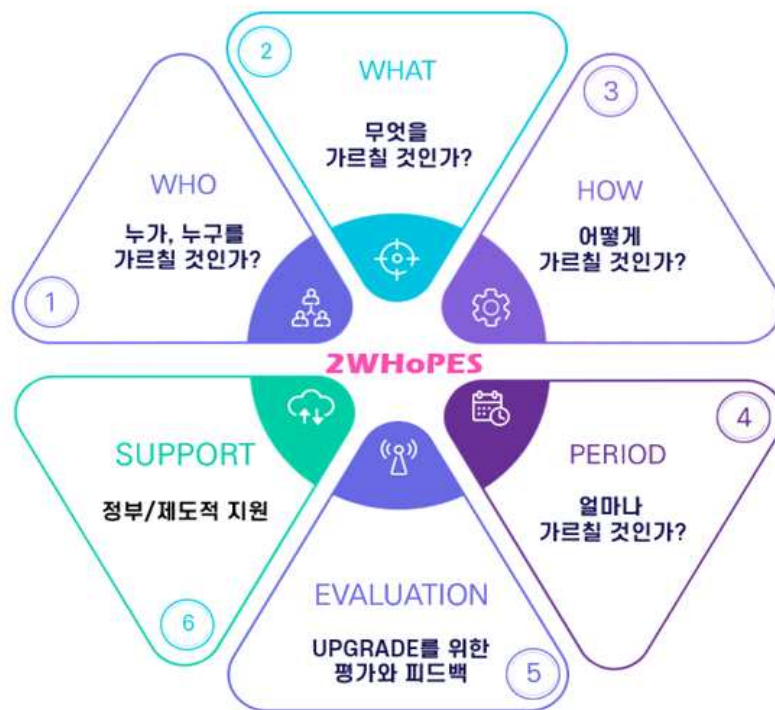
2
WHAT
무엇을
가르칠 것인가?

3
HOW
어떻게
가르칠 것인가?

WHO
누가, 누구를
가르칠 것인가?
1

2WHoPES

SUPPORT
정부/제도적 지원
6

4
PERIOD
얼마나
가르칠 것인가?

EVALUATION
UPGRADE를 위한
평가와 피드백
5